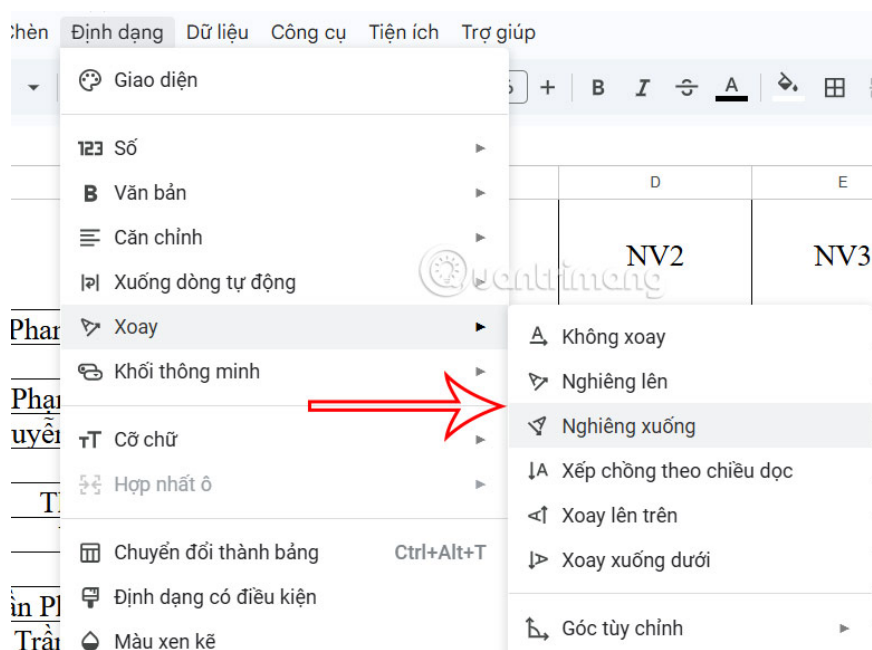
Chèn Định dạng Dữ liệu Công cụ Tiện ích Trợ giúp

Giao diện

123 Số

B Văn bản

Căn chỉnh

Xuống dòng tự động

Xoay

Khối thông minh

TT Cỡ chữ

Hợp nhất ô

Chuyển đổi thành bảng Ctrl+Alt+T

Định dạng có điều kiện

Màu xen kẽ

B I A

D E

NV2 NV3

Phan

Phan

uyễn

Th

ần Ph

Trần

Không xoay

Nghiêng lên

Nghiêng xuống

Xếp chồng theo chiều dọc

Xoay lên trên

Xoay xuống dưới

Góc tùy chỉnh

quantrimang